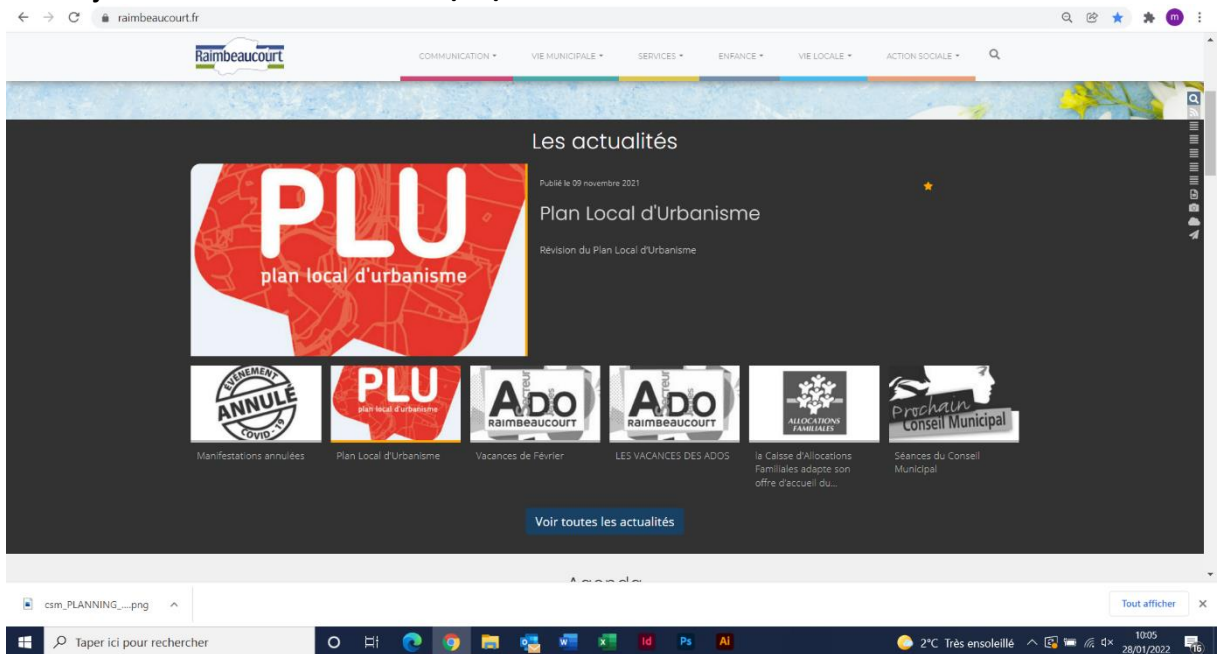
raimbeaucourt.fr

Raimbeaucourt

COMMUNICATION ▾ VIE MUNICIPALE ▾ SERVICES ▾ ENFANCE ▾ VIE LOCALE ▾ ACTION SOCIALE ▾

Les actualités

PLU
plan local d'urbanisme

Publié le 09 novembre 2021

Plan Local d'Urbanisme

Révision du Plan Local d'Urbanisme

ÉVÉNEMENT ANNULÉ COVID-19

Manifestations annulées

PLU plan local d'urbanisme

Plan Local d'Urbanisme

ADO RAIMBEAUCOURT

Vacances de Février

ADO RAIMBEAUCOURT

LES VACANCES DES ADOS

ALLOCATIONS FAMILIALES

la Caisse d'Allocations Familiales adapte son offre d'accueil du...

Prochain Conseil Municipal

Séances du Conseil Municipal

Voir toutes les actualités

Agenda

csm_PLANNING_....png

Tout afficher

Taper ici pour rechercher

2°C Très ensoleillé

10:05
28/01/2022